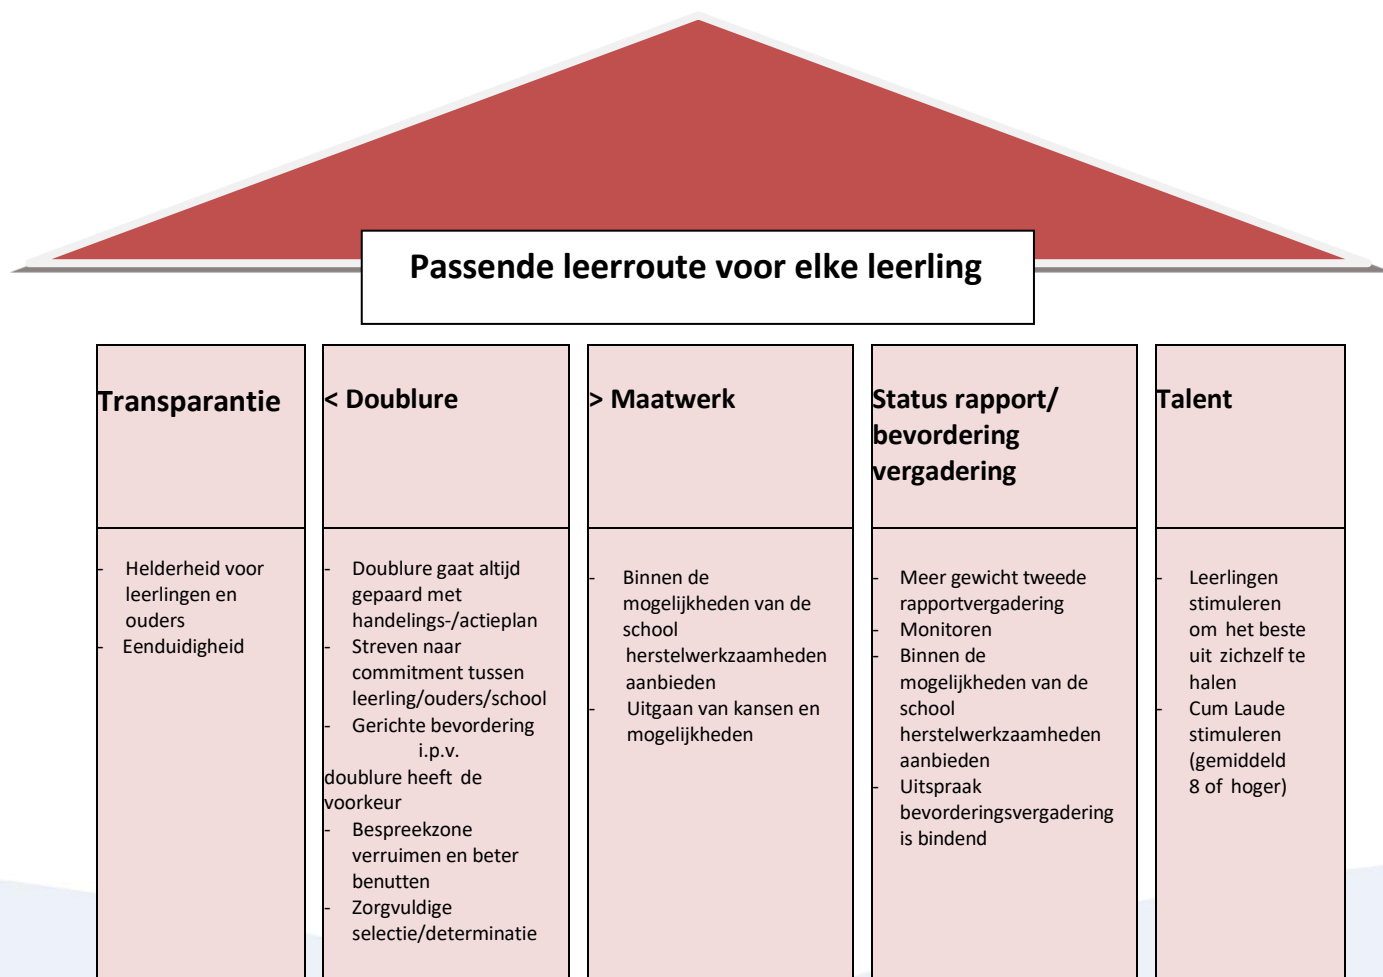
Passende leerroute voor elke leerling

Transparantie

- Helderheid voor leerlingen en ouders
- Eenduidigheid

< Doublure

- Doublure gaat altijd gepaard met handelings-/actieplan
- Streven naar commitment tussen leerling/ouders/school
- Gerichte bevordering i.p.v. doublure heeft de voorkeur
- Bespreekzone verruimen en beter benutten
- Zorgvuldige selectie/determinatie

> Maatwerk

- Binnen de mogelijkheden van de school herstelwerkzaamheden aanbieden
- Uitgaan van kansen en mogelijkheden

Status rapport/ bevordering vergadering

- Meer gewicht tweede rapportvergadering
- Monitoren
- Binnen de mogelijkheden van de school herstelwerkzaamheden aanbieden
- Uitspraak bevorderingsvergadering is bindend

Talent

- Leerlingen stimuleren om het beste uit zichzelf te halen
- Cum Laude stimuleren (gemiddeld 8 of hoger)